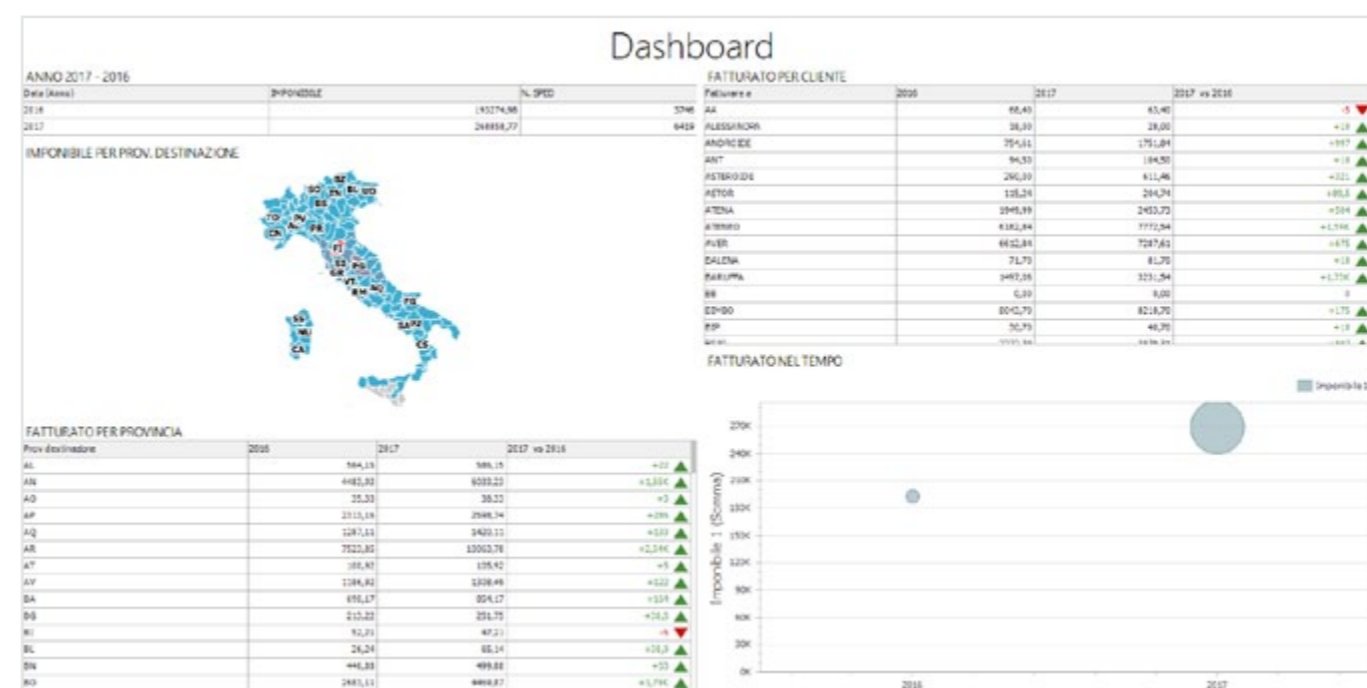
Dashboard

ANNO 2017 - 2016

| Data (Anno) | IMPONIBILE | N. SPED |
|---|---|---|
| 2016 | 193274,98 | 5746 |
| 2017 | 266858,77 | 6419 |

IMPONIBILE PER PROV. DESTINAZIONE

BZ SO BL UD TO PV BS CN PR FI SI PG GR VT RM AQ FG SA PZ CS SS NU CA

FATTURATO PER PROVINCIA

| Prov destinazione | 2016 | 2017 | 2017 vs 2016 |
|---|---|---|---|
| AL | 564,15 | 586,15 | +22 |
| AN | 4483,83 | 6033,23 | +1,55K |
| AO | 35,33 | 38,33 | +3 |
| AP | 2315,16 | 2598,74 | +284 |
| AQ | 1287,11 | 1420,11 | +133 |
| AR | 7523,83 | 10063,78 | +2,54K |
| AT | 100,92 | 105,92 | +5 |
| AV | 1186,92 | 1308,46 | +122 |
| BA | 690,17 | 804,17 | +114 |
| BG | 213,22 | 251,75 | +38,5 |
| BI | 52,21 | 47,21 | -5 |
| BL | 26,24 | 65,14 | +38,9 |
| BN | 446,88 | 499,88 | +53 |
| BO | 2683,11 | 4469,87 | +1,79K |

FATTURATO PER CLIENTE

| Fattura a | 2016 | 2017 | 2017 vs 2016 |
|---|---|---|---|
| AA | 68,40 | 63,40 | -5 |
| ALESSANDRA | 38,00 | 28,00 | +10 |
| ANDROIDE | 754,61 | 1751,84 | +997 |
| ANT | 94,50 | 104,50 | +10 |
| ASTEROIDE | 290,10 | 611,46 | +321 |
| ASTOR | 115,24 | 204,74 | +89,5 |
| ATENA | 1949,99 | 2453,73 | +504 |
| ATERRO | 6182,84 | 7772,94 | +1,59K |
| AVER | 6612,84 | 7287,61 | +675 |
| BALENA | 71,70 | 81,70 | +10 |
| BARUFFA | 1497,16 | 3231,94 | +1,73K |
| BB | 0,00 | 0,00 | 0 |
| BIMBO | 8042,70 | 8218,70 | +175 |
| BIP | 30,70 | 40,70 | +10 |

FATTURATO NEL TEMPO

Imponibile 1

Imponibile 1 (Somma)

270K
240K
210K
180K
150K
120K
90K
60K
30K
0K

2016
2017